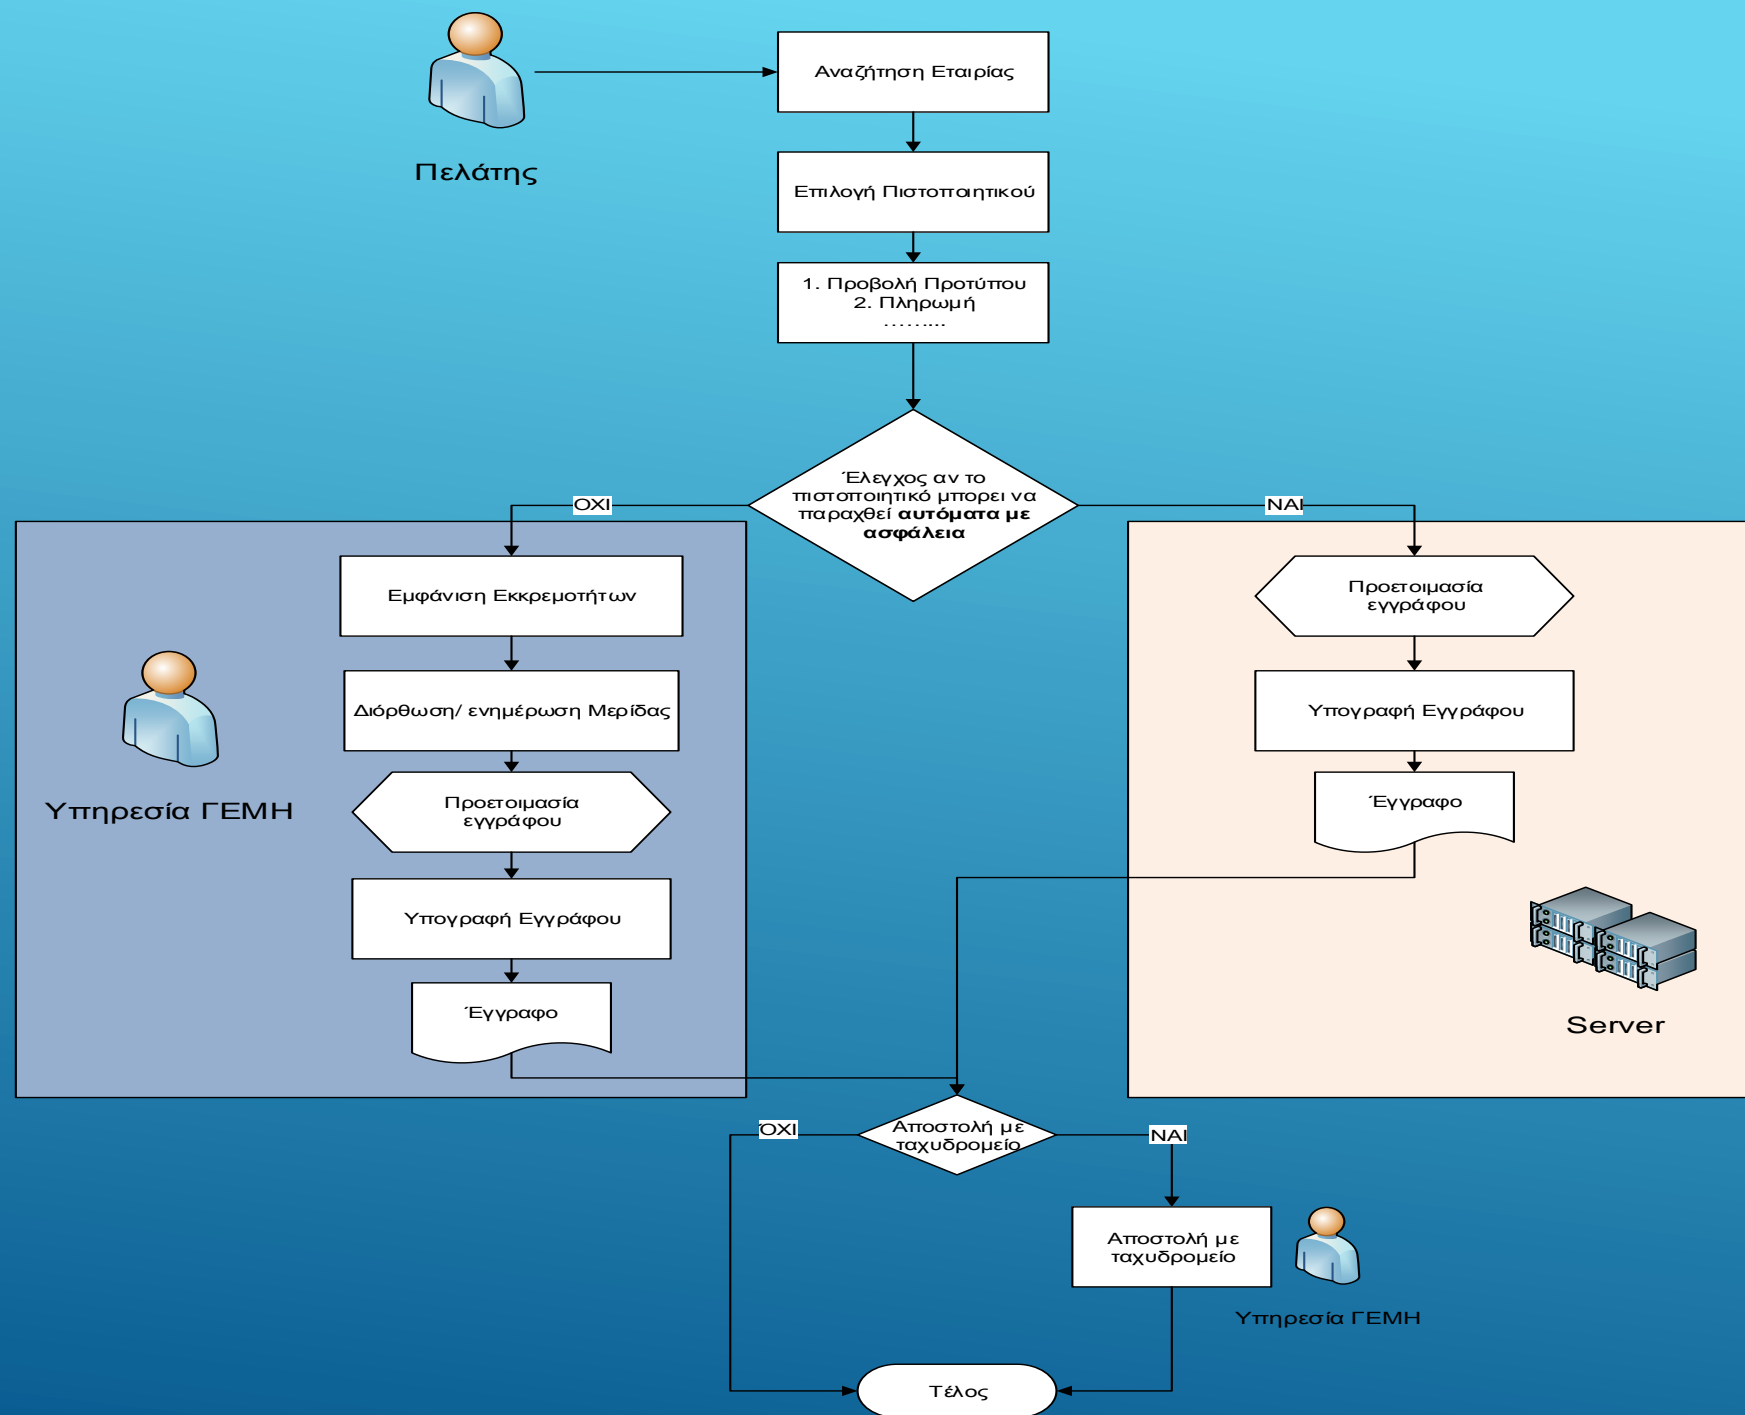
Πελάτης

Αναζήτηση Εταιρίας

Επιλογή Πιστοποιητικού

1. Προβολή Προτύπου
2. Πληρωμή
……...

Έλεγχος αν το πιστοποιητικό μπορει να παραχθεί **αυτόματα με ασφάλεια**

ΟΧΙ

ΝΑΙ

Εμφάνιση Εκκρεμοτήτων

Διόρθωση/ ενημέρωση Μερίδας

Υπηρεσία ΓΕΜΗ

Προετοιμασία εγγράφου

Υπογραφή Εγγράφου

Έγγραφο

Προετοιμασία εγγράφου

Υπογραφή Εγγράφου

Έγγραφο

Server

Αποστολή με ταχυδρομείο

ΌΧΙ

ΝΑΙ

Αποστολή με ταχυδρομείο

Υπηρεσία ΓΕΜΗ

Τέλος